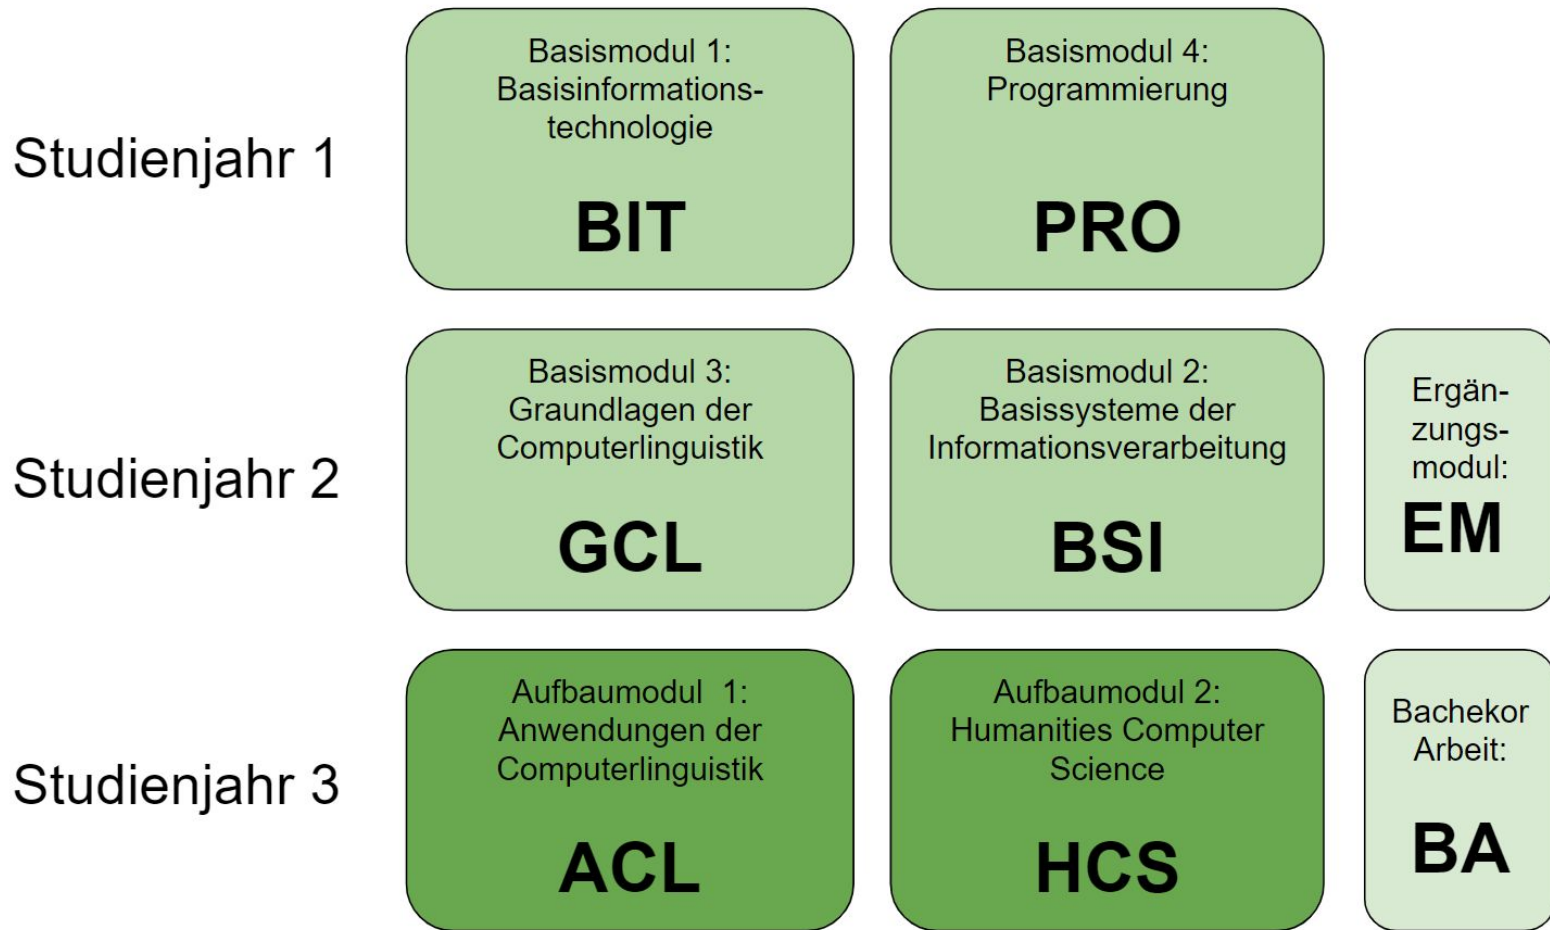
Studienjahr 1

Basismodul 1: Basisinformationstechnologie

BIT

Basismodul 4: Programmierung

PRO

Studienjahr 2

Basismodul 3: Graundlagen der Computerlinguistik

GCL

Basismodul 2: Basissysteme der Informationsverarbeitung

BSI

Ergänzungsmodul:

EM

Studienjahr 3

Aufbaumodul 1: Anwendungen der Computerlinguistik

ACL

Aufbaumodul 2: Humanities Computer Science

HCS

Bachekor Arbeit:

BA